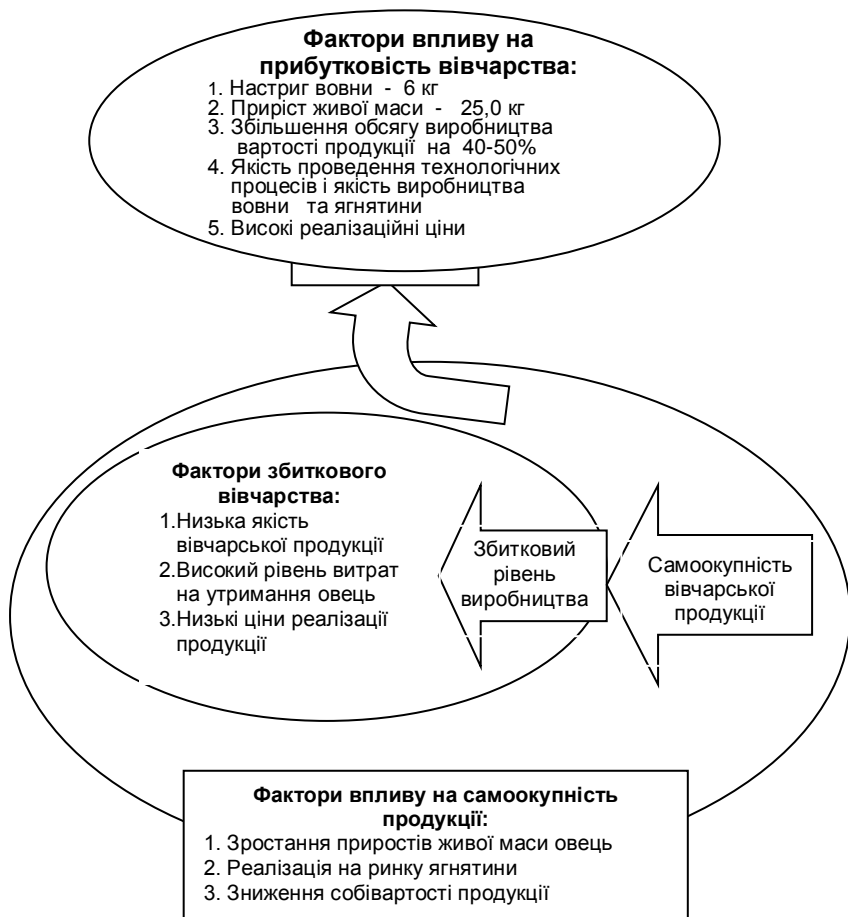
Фактори впливу на прибутковість вівчарства:
1. Настриг вовни - 6 кг
2. Приріст живої маси - 25,0 кг
3. Збільшення обсягу виробництва вартості продукції на 40-50%
4. Якість проведення технологічних процесів і якість виробництва вовни та ягнятини
5. Високі реалізаційні ціни

Фактори збиткового вівчарства:
1.Низька якість вівчарської продукції
2.Високий рівень витрат на утримання овець
3.Низькі ціни реалізації продукції

Збитковий рівень виробництва

Самоокупність вівчарської продукції

Фактори впливу на самоокупність продукції:
1. Зростання приростів живої маси овець
2. Реалізація на ринку ягнятини
3. Зниження собівартості продукції